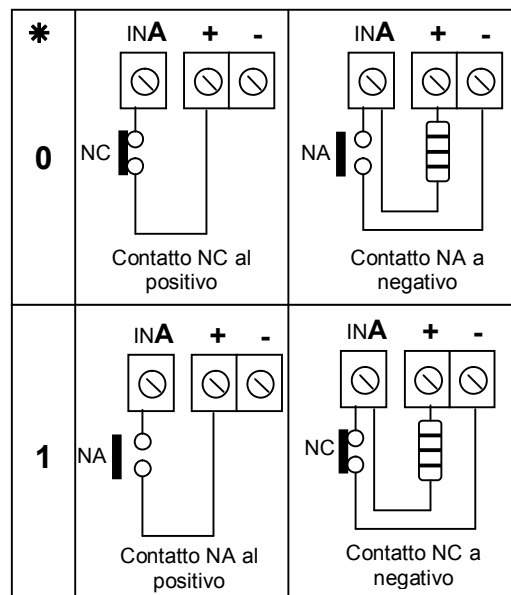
| ✱ | INA + - NC Contatto NC al positivo | INA + - NA Contatto NA a negativo |
|---|---|---|
| 0 | INA + - NC Contatto NC al positivo | INA + - NA Contatto NA a negativo |
| 1 | INA + - NA Contatto NA al positivo | INA + - NC Contatto NC a negativo |